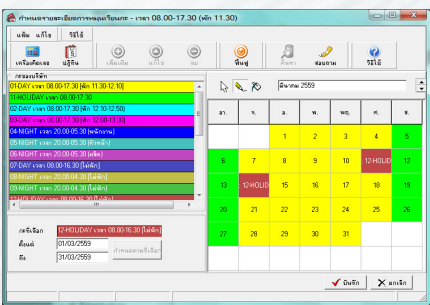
กำหนดรายละเอียดการลงเวลาเรียนเกะ - เวลา 08.00-17.30 (พัก 11.30)

แฟ้ม แก้ไข วิธีใช้

เครื่องมือนลง ปฏิทิน เพิ่มเติม แก้ไข ลบ พิมพ์ ค้นหา สอบถาม วิธีใช้

กะของแต่ละวัน

01-DAY เวลา 08.00-17.30 [พัก 11.30-12.10]
11-HOLIDAY เวลา 08.00-17.30
02-DAY เวลา 08.00-17.30 [พัก 12.10-12.50]
03-DAY เวลา 08.00-17.30 [พัก 12.50-13.30]
04-NIGHT เวลา 20.00-05.30 [พลักงาน]
05-NIGHT เวลา 20.00-05.30 [ช่าง]
06-NIGHT เวลา 20.00-05.30 [พลิต]
07-DAY เวลา 08.00-16.30 [ไม่พัก]
08-NIGHT เวลา 20.00-04.30 [ไม่พัก]
09-NIGHT เวลา 20.00-04.30 [ไม่พัก]
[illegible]

กะที่เลือก 12-HOLIDAY เวลา 08.00-16.30 [ไม่พัก]
ตั้งแต่ 01/03/2559
ถึง 31/03/2559
กำหนดกะที่เลือก

มีนาคม 2559

| อา. | จ. | อ. | พ. | พฤ. | ศ. | ส. |
|---|---|---|---|---|---|---|
| | | 1 | 2 | 3 | 4 | 5 |
| 6 | 7 | 8 | 9 | 10 | 12-HOLID | 12 |
| 13 | 12-HOLID | 15 | 16 | 17 | 18 | 19 |
| 20 | 21 | 22 | 23 | 24 | 25 | 26 |
| 27 | 28 | 29 | 30 | 31 | | |

บันทึก ยกเลิก